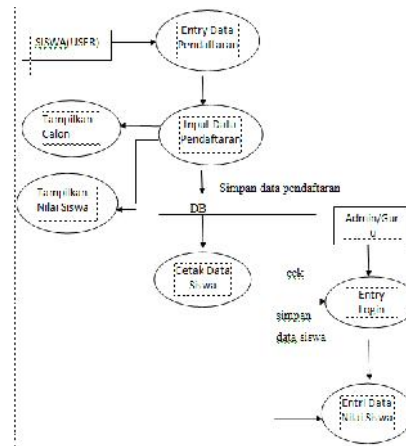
SISWA(USER)

Entry Data Pendaftaran

Tampilkan Calon

Input Data Pendaftaran

Tampilkan Nilai Siswa

Simpan data pendaftaran

DB

Admin/Guru

Cetak Data Siswa

cek

Entry Input

simpan data siswa

Entri Data Nilai Siswa